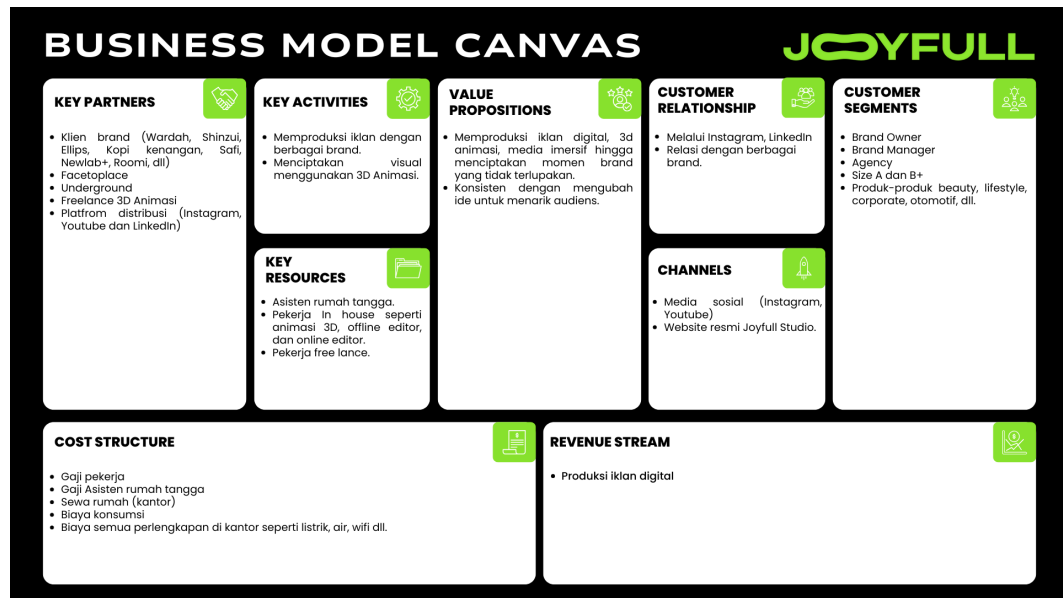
BUSINESS MODEL CANVAS

JOYFULL

KEY PARTNERS

- Klien brand (Wardah, Shinzui, Ellips, Kopi kenangan, Safi, Newlab+, Roomi, dll)
- Facetoplace
- Underground
- Freelance 3D Animasi
- Platfrom distribusi (Instagram, Youtube dan LinkedIn)

KEY ACTIVITIES

- Memproduksi iklan dengan berbagai brand.
- Menciptakan visual menggunakan 3D Animasi.

KEY RESOURCES

- Asisten rumah tangga.
- Pekerja In house seperti animasi 3D, offline editor, dan online editor.
- Pekerja free lance.

VALUE PROPOSITIONS

- Memproduksi iklan digital, 3d animasi, media imersif hingga menciptakan momen brand yang tidak terlupakan.
- Konsisten dengan mengubah ide untuk menarik audiens.

CUSTOMER RELATIONSHIP

- Melalui Instagram, LinkedIn
- Relasi dengan berbagai brand.

CHANNELS

- Media sosial (Instagram, Youtube)
- Website resmi Joyfull Studio.

CUSTOMER SEGMENTS

- Brand Owner
- Brand Manager
- Agency
- Size A dan B+
- Produk-produk beauty, lifestyle, corporate, otomotif, dll.

COST STRUCTURE

- Gaji pekerja
- Gaji Asisten rumah tangga
- Sewa rumah (kantor)
- Biaya konsumsi
- Biaya semua perlengkapan di kantor seperti listrik, air, wifi dll.

REVENUE STREAM

- Produksi iklan digital